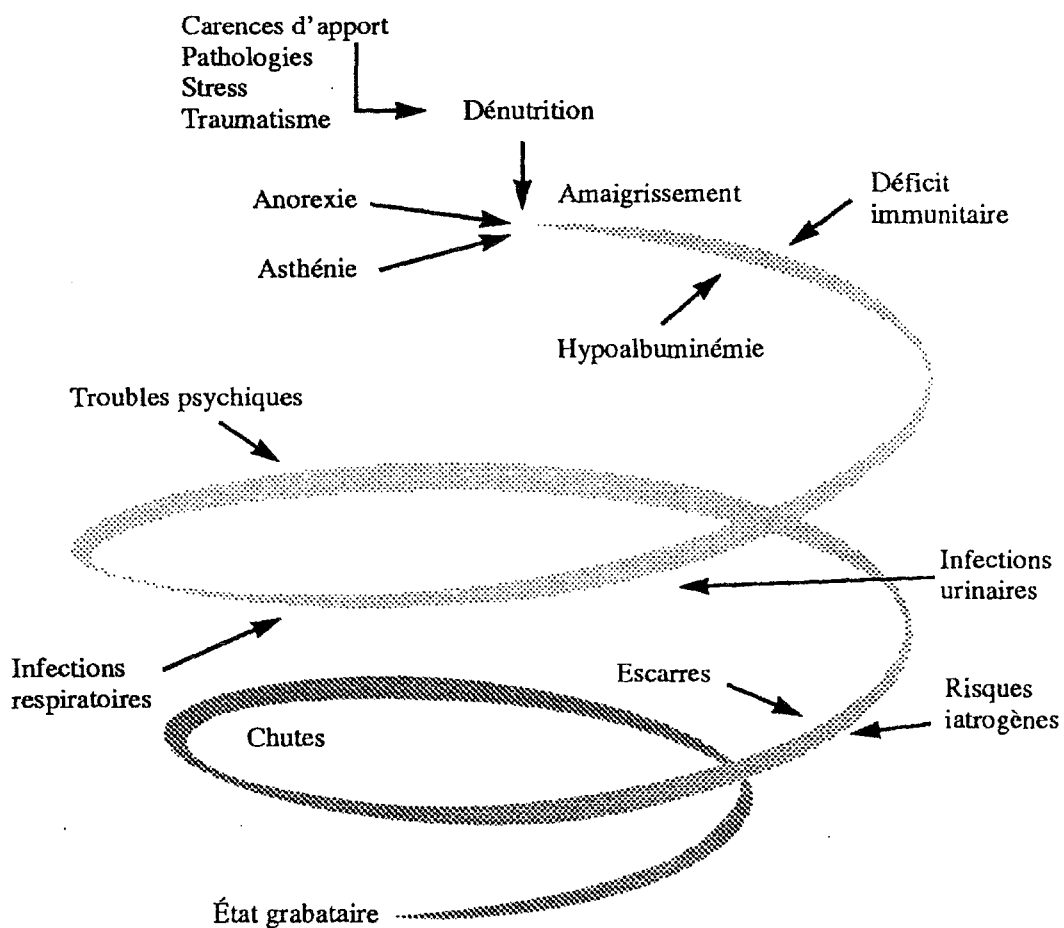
Carences d'apport
Pathologies
Stress
Traumatisme

Dénutrition

Anorexie

Asthénie

Amaigrissement

Déficit immunitaire

Hypoalbuminémie

Troubles psychiques

Infections urinaires

Infections respiratoires

Escarres

Risques iatrogènes

Chutes

État grabataire